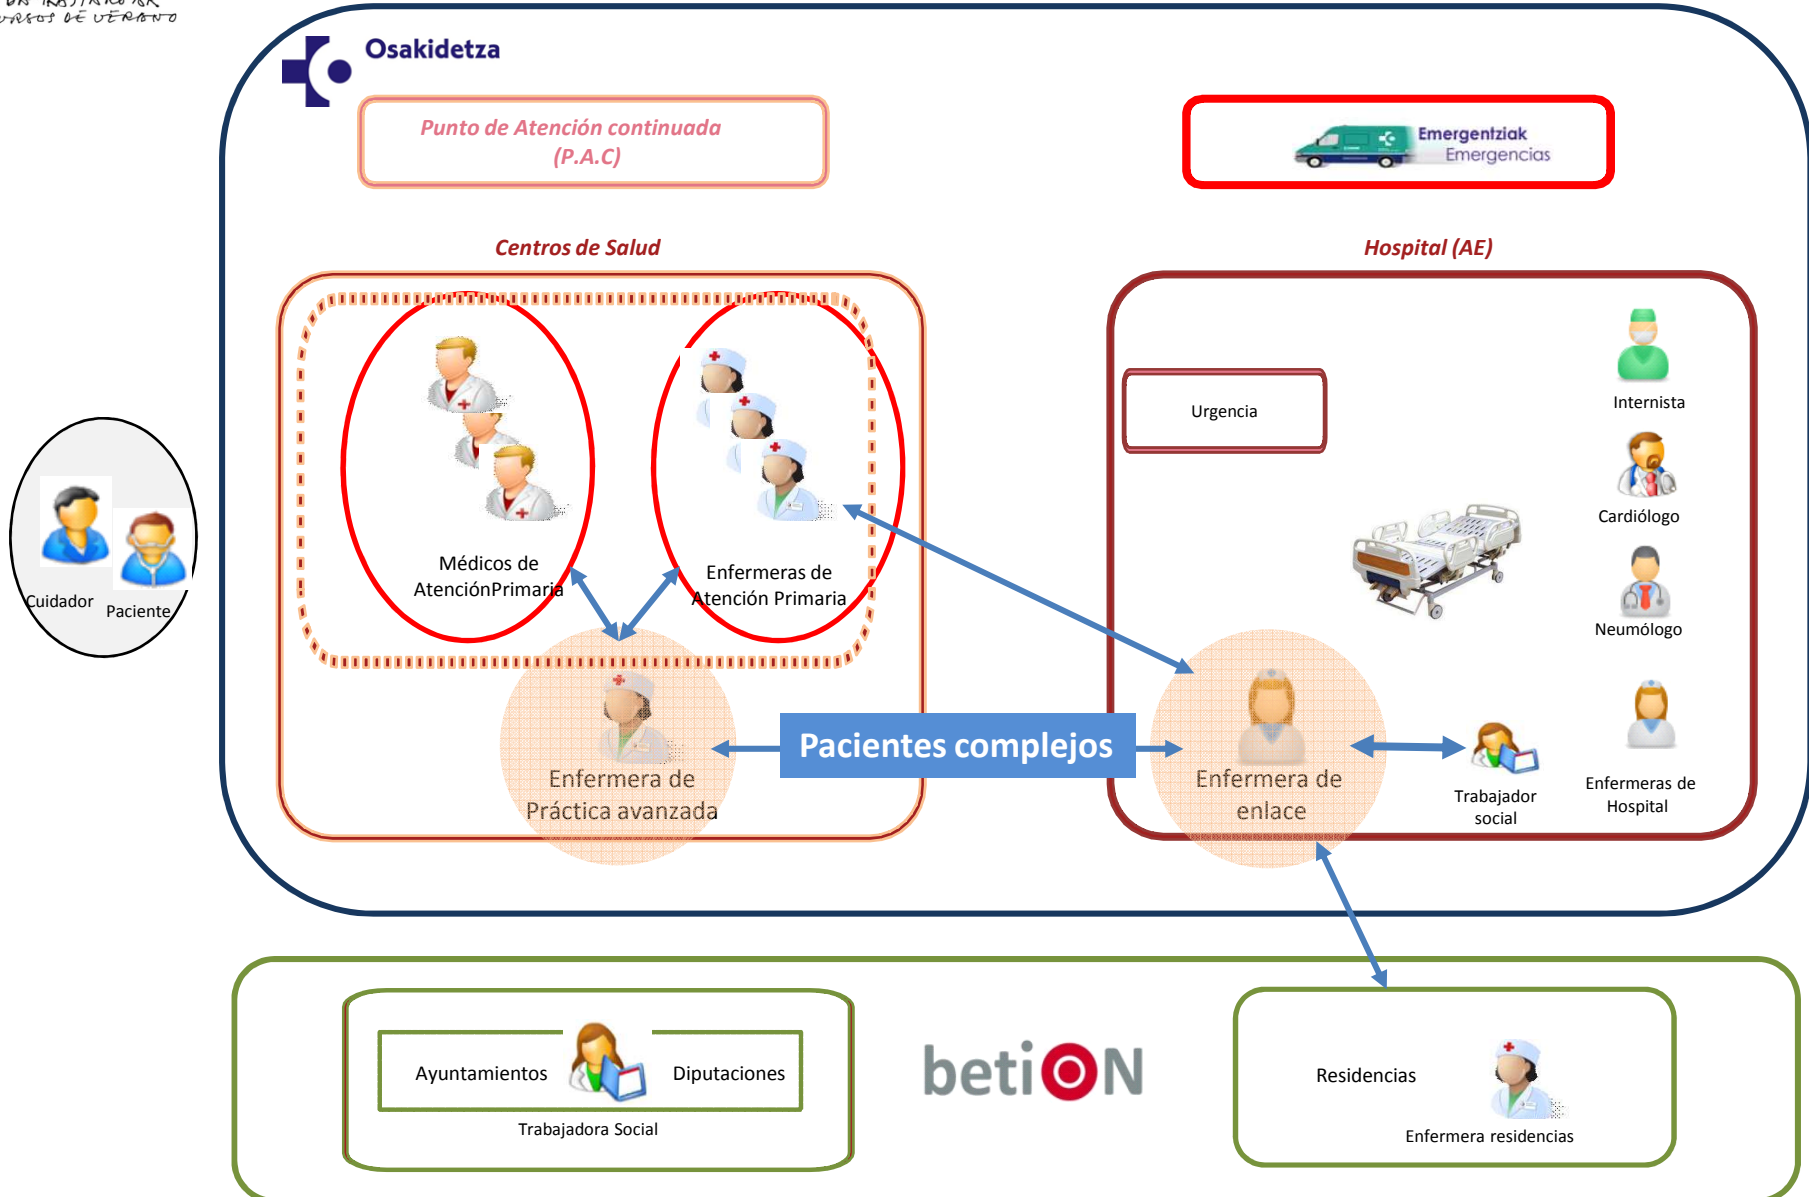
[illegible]
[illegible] DE VERANO

Osakidetza

Punto de Atención continuada (P.A.C)

Emergentziak
Emergencias

Centros de Salud

Hospital (AE)

Médicos de AtenciónPrimaria

Enfermeras de Atención Primaria

Urgencia

Internista

Cardiólogo

Neumólogo

Cuidador

Paciente

Enfermera de Práctica avanzada

Pacientes complejos

Enfermera de enlace

Trabajador social

Enfermeras de Hospital

Ayuntamientos

Diputaciones

Trabajadora Social

betiON

Residencias

Enfermera residencias